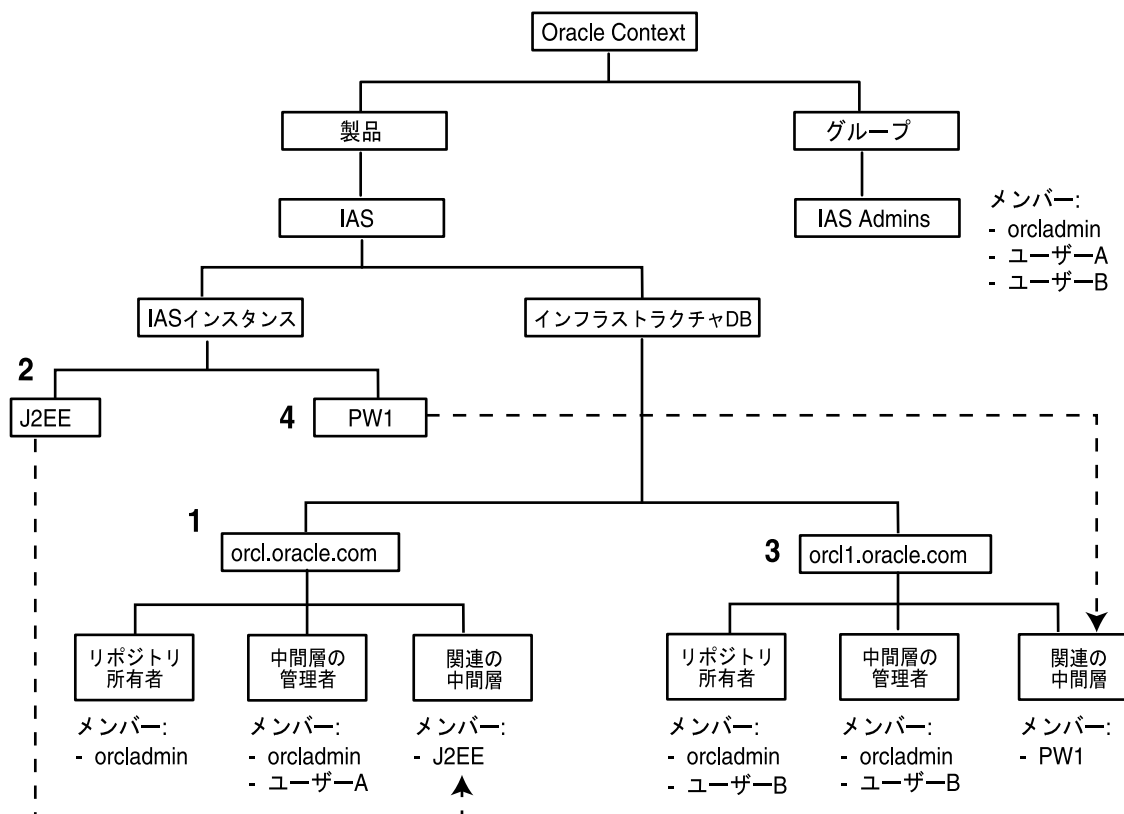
Oracle Context

製品

グループ

IAS

IAS Admins

メンバー:
- orcladmin
- ユーザーA
- ユーザーB

IASインスタンス

インフラストラクチャDB

2

J2EE

4

PW1

1

orcl.oracle.com

3

orcl1.oracle.com

リポジトリ所有者

メンバー:
- orcladmin

中間層の管理者

メンバー:
- orcladmin
- ユーザーA

関連の中間層

メンバー:
- J2EE

リポジトリ所有者

メンバー:
- orcladmin
- ユーザーB

中間層の管理者

メンバー:
- orcladmin
- ユーザーB

関連の中間層

メンバー:
- PW1